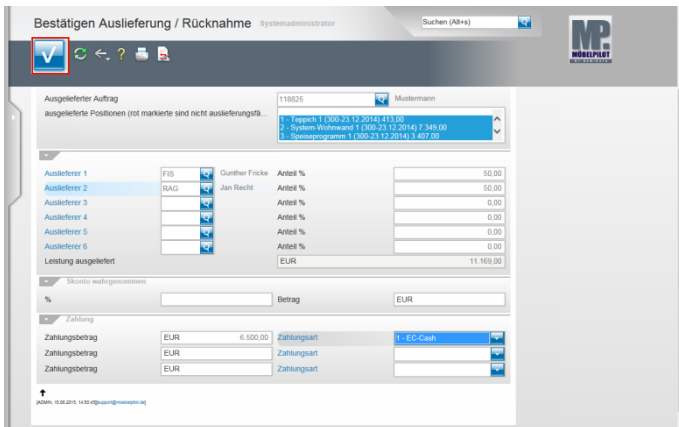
Bestätigen Auslieferung / Rücknahme Systemadministrator

Suchen (Alt+s)

MÖBELPILOT

Ausgelieferter Auftrag 118826 Mustermann

ausgelieferte Positionen (rot markierte sind nicht auslieferungsfä...

1 - Teppich 1 (300-23.12.2014) 413,00
2 - System-Wohnwand 1 (300-23.12.2014) 7.349,00
3 - Speiseprogramm 1 (300-23.12.2014) 3.407,00

| | | | | |
|---|---|---|---|---|
| Auslieferer 1 | FIS | Gunther Fricke | Anteil % | 50,00 |
| Auslieferer 2 | RAG | Jan Recht | Anteil % | 50,00 |
| Auslieferer 3 | | | Anteil % | 0,00 |
| Auslieferer 4 | | | Anteil % | 0,00 |
| Auslieferer 5 | | | Anteil % | 0,00 |
| Auslieferer 6 | | | Anteil % | 0,00 |
| Leistung ausgeliefert | | | EUR | 11.169,00 |

Skonto wahrgenommen

% Betrag EUR

Zahlung

| | | | | |
|---|---|---|---|---|
| Zahlungsbetrag | EUR | 6.500,00 | Zahlungsart | 1 - EC-Cash |
| Zahlungsbetrag | EUR | | Zahlungsart | |
| Zahlungsbetrag | EUR | | Zahlungsart | |

[ADMIN, 15.05.2015, 14:50:45][support@moebelpilot.de]